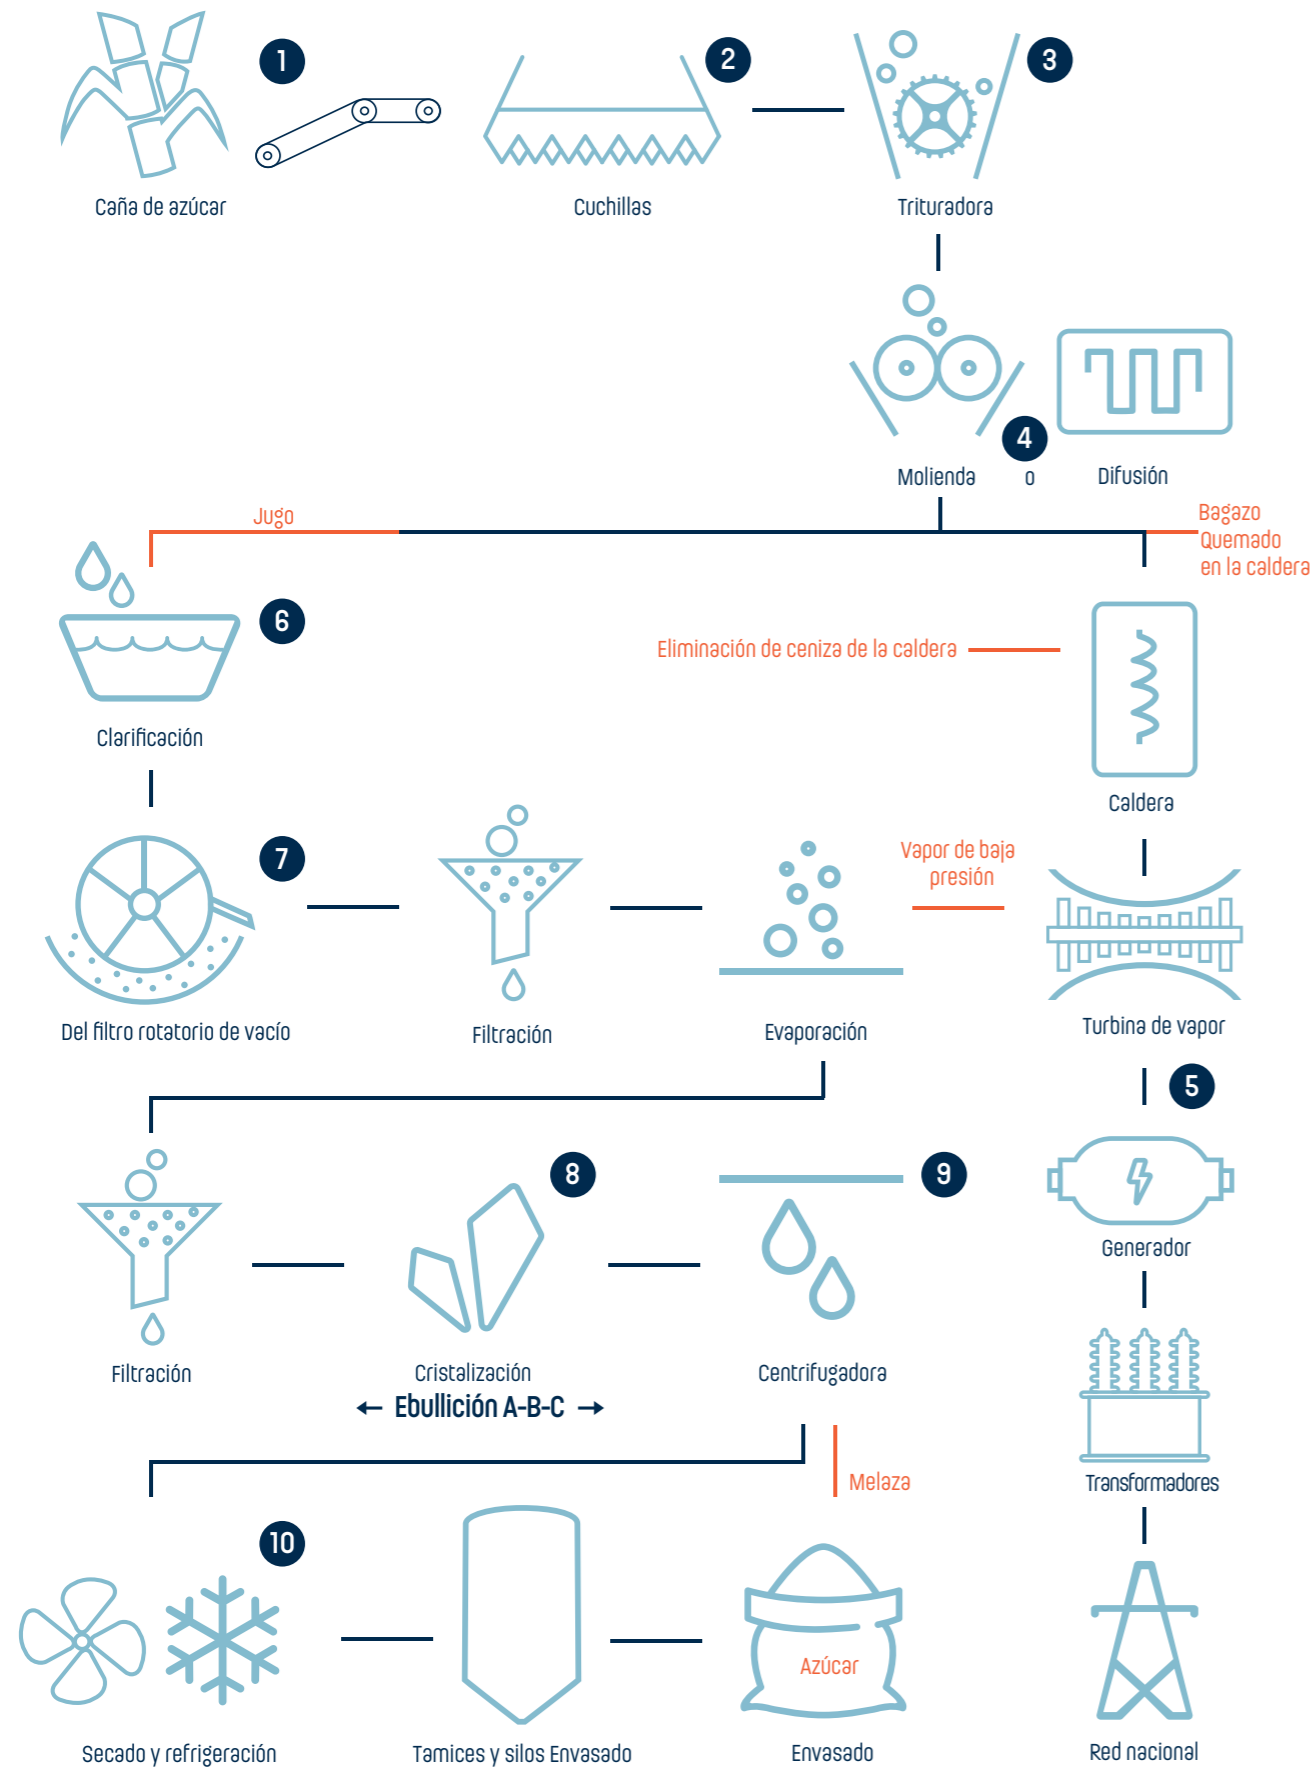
1
Caña de azúcar

2
Cuchillas

3
Trituradora

4
Molienda
o
Difusión

Jugo

Bagazo Quemado en la caldera

6
Clarificación

Eliminación de ceniza de la caldera

Caldera

7
Del filtro rotatorio de vacío

Filtración

Evaporación

Vapor de baja presión

Turbina de vapor

5
Generador

8
Cristalización
← Ebullición A-B-C →

9
Centrifugadora

Filtración

Melaza

Transformadores

10
Secado y refrigeración

Tamices y silos Envasado

Azúcar
Envasado

Red nacional